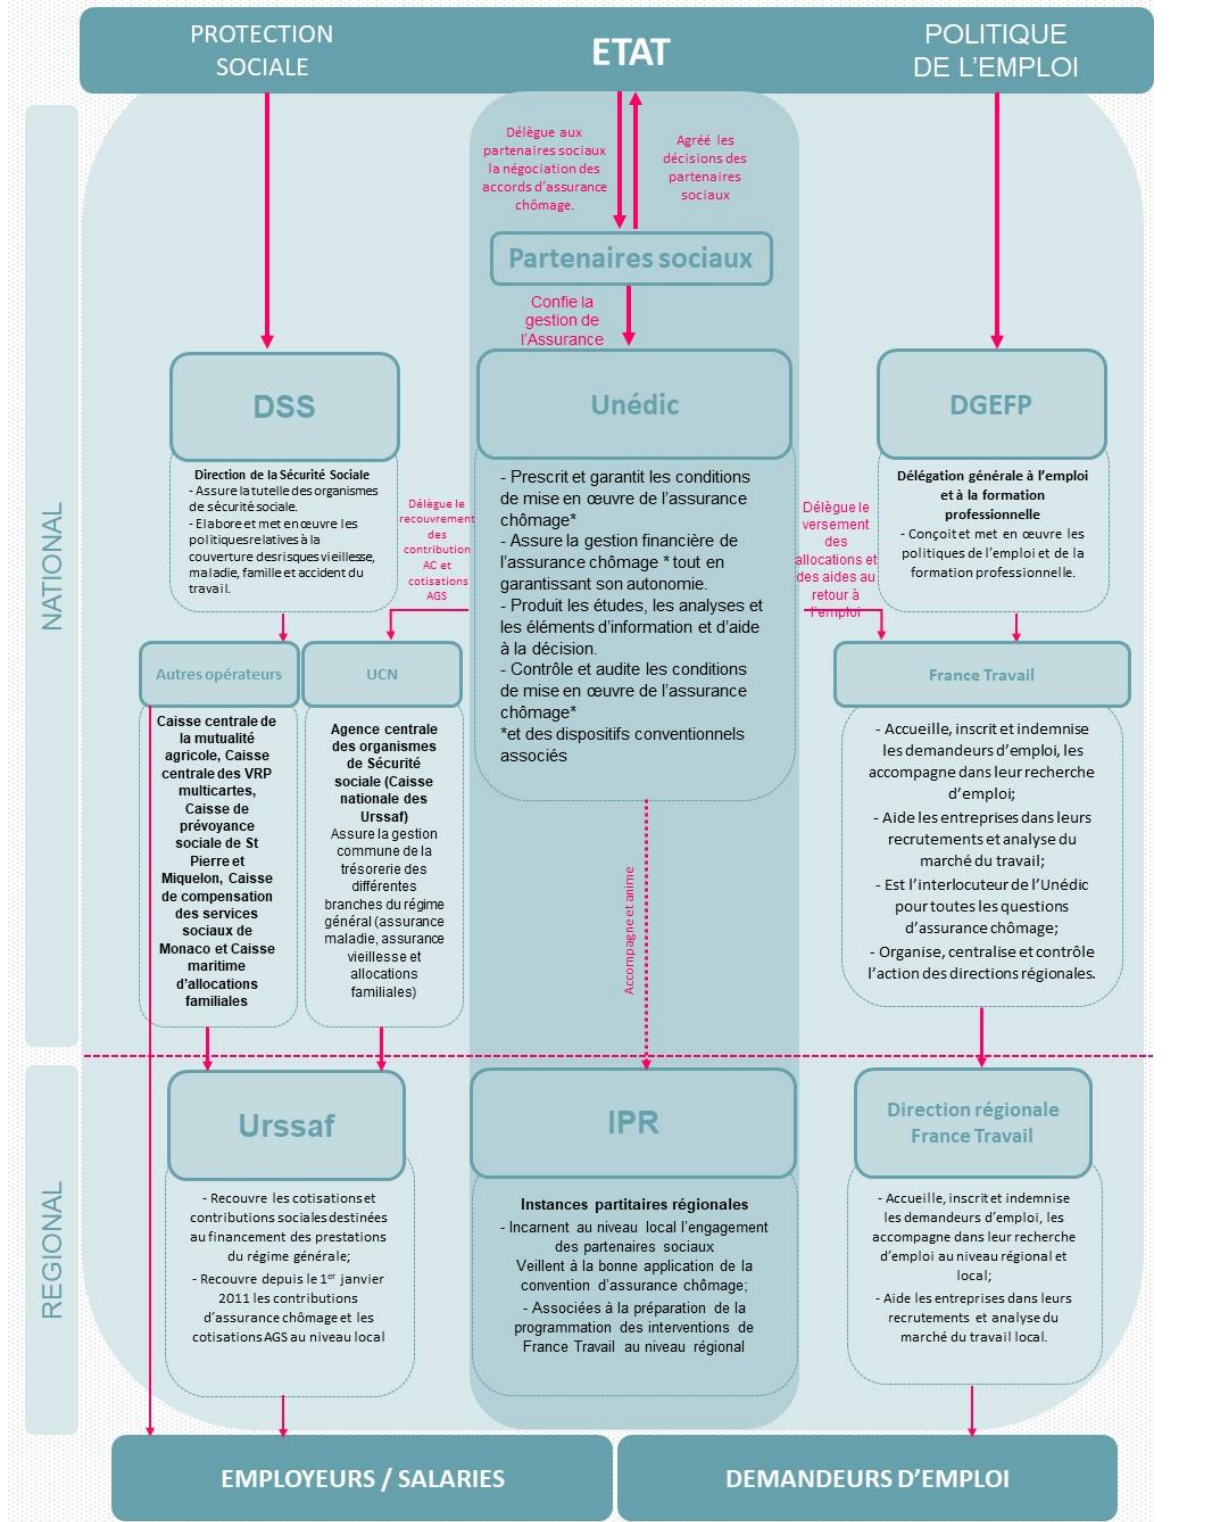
PROTECTION SOCIALE

ETAT

POLITIQUE DE L'EMPLOI

Délègue aux partenaires sociaux la négociation des accords d'assurance chômage.

Agréé les décisions des partenaires sociaux

Partenaires sociaux

Confie la gestion de l'Assurance

NATIONAL

DSS

Direction de la Sécurité Sociale
- Assure la tutelle des organismes de sécurité sociale.
- Elabore et met en œuvre les politiques relatives à la couverture des risques vieillesse, maladie, famille et accident du travail.

Délègue le recouvrement des contribution AC et cotisations AGS

Unédic

- Prescrit et garantit les conditions de mise en œuvre de l'assurance chômage*
- Assure la gestion financière de l'assurance chômage * tout en garantissant son autonomie.
- Produit les études, les analyses et les éléments d'information et d'aide à la décision.
- Contrôle et audite les conditions de mise en œuvre de l'assurance chômage*
*et des dispositifs conventionnels associés

Délègue le versement des allocations et des aides au retour à l'emploi

DGEFP

Délégation générale à l'emploi et à la formation professionnelle
- Conçoit et met en œuvre les politiques de l'emploi et de la formation professionnelle.

Autres opérateurs

Caisse centrale de la mutualité agricole, Caisse centrale des VRP multicartes, Caisse de prévoyance sociale de St Pierre et Miquelon, Caisse de compensation des services sociaux de Monaco et Caisse maritime d'allocations familiales

UCN

Agence centrale des organismes de Sécurité sociale (Caisse nationale des Urssaf)
Assure la gestion commune de la trésorerie des différentes branches du régime général (assurance maladie, assurance vieillesse et allocations familiales)

Accompagne et anime

France Travail

- Accueille, inscrit et indemnise les demandeurs d'emploi, les accompagne dans leur recherche d'emploi;
- Aide les entreprises dans leurs recrutements et analyse du marché du travail;
- Est l'interlocuteur de l'Unédic pour toutes les questions d'assurance chômage;
- Organise, centralise et contrôle l'action des directions régionales.

REGIONAL

Urssaf

- Recouvre les cotisations et contributions sociales destinées au financement des prestations du régime générale;
- Recouvre depuis le 1$^{er}$ janvier 2011 les contributions d'assurance chômage et les cotisations AGS au niveau local

IPR

Instances partitaires régionales
- Incarnent au niveau local l'engagement des partenaires sociaux
Veillent à la bonne application de la convention d'assurance chômage;
- Associées à la préparation de la programmation des interventions de France Travail au niveau régional

Direction régionale France Travail

- Accueille, inscrit et indemnise les demandeurs d'emploi, les accompagne dans leur recherche d'emploi au niveau régional et local;
- Aide les entreprises dans leurs recrutements et analyse du marché du travail local.

EMPLOYEURS / SALARIES

DEMANDEURS D'EMPLOI